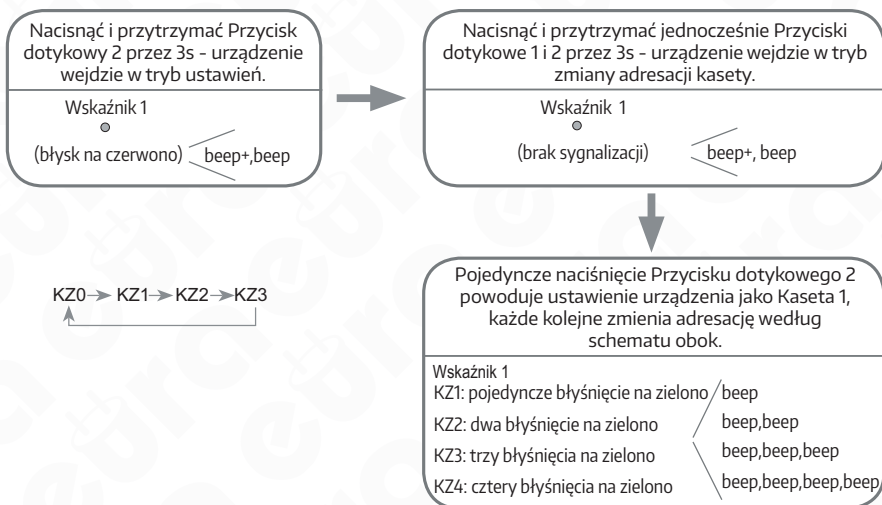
Nacisnąć i przytrzymać Przycisk dotykowy 2 przez 3s - urządzenie wejdzie w tryb ustawień.

Wskaźnik 1

(błysk na czerwono) beep+,beep

Nacisnąć i przytrzymać jednocześnie Przyciski dotykowe 1 i 2 przez 3s - urządzenie wejdzie w tryb zmiany adresacji kasety.

Wskaźnik 1

(brak sygnalizacji) beep+, beep

KZ0 → KZ1 → KZ2 → KZ3

Pojedyncze naciśnięcie Przycisku dotykowego 2 powoduje ustawienie urządzenia jako Kaseta 1, każde kolejne zmienia adresację według schematu obok.

Wskaźnik 1

KZ1: pojedyncze błyśnięcie na zielono beep

KZ2: dwa błyśnięcie na zielono beep,beep

KZ3: trzy błyśnięcia na zielono beep,beep,beep

KZ4: cztery błyśnięcia na zielono beep,beep,beep,beep